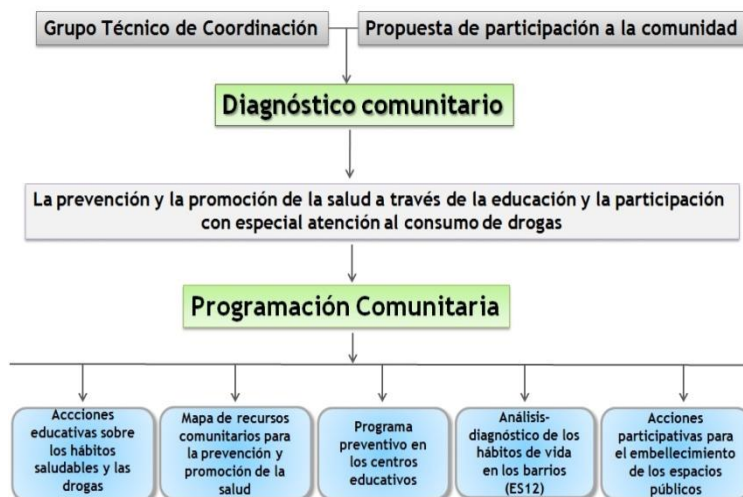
Grupo Técnico de Coordinación

Propuesta de participación a la comunidad

Diagnóstico comunitario

La prevención y la promoción de la salud a través de la educación y la participación con especial atención al consumo de drogas

Programación Comunitaria

Accciones educativas sobre los hábitos saludables y las drogas

Mapa de recursos comunitarios para la prevención y promoción de la salud

Programa preventivo en los centros educativos

Análisis-diagnóstico de los hábitos de vida en los barrios (ES12)

Acciones participativas para el embellecimiento de los espacios públicos